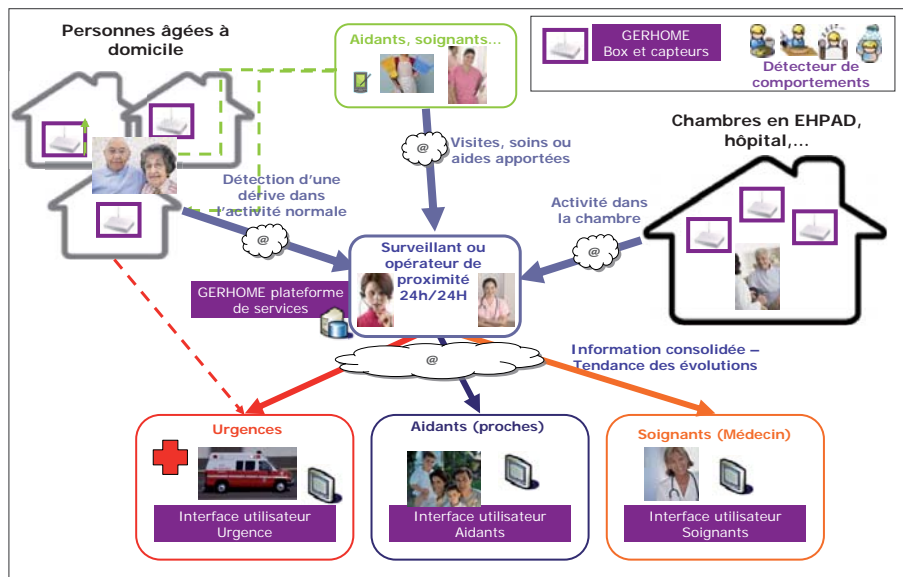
Personnes âgées à domicile

Aidants, soignants…

GERHOME Box et capteurs

Détecteur de comportements

Chambres en EHPAD, hôpital,…

@

Visites, soins ou aides apportées

Détection d'une dérive dans l'activité normale

Activité dans la chambre

@

@

Surveillant ou opérateur de proximité 24h/24H

GERHOME plateforme de services

@

Information consolidée – Tendance des évolutions

Urgences

Interface utilisateur Urgence

Aidants (proches)

Interface utilisateur Aidants

Soignants (Médecin)

Interface utilisateur Soignants